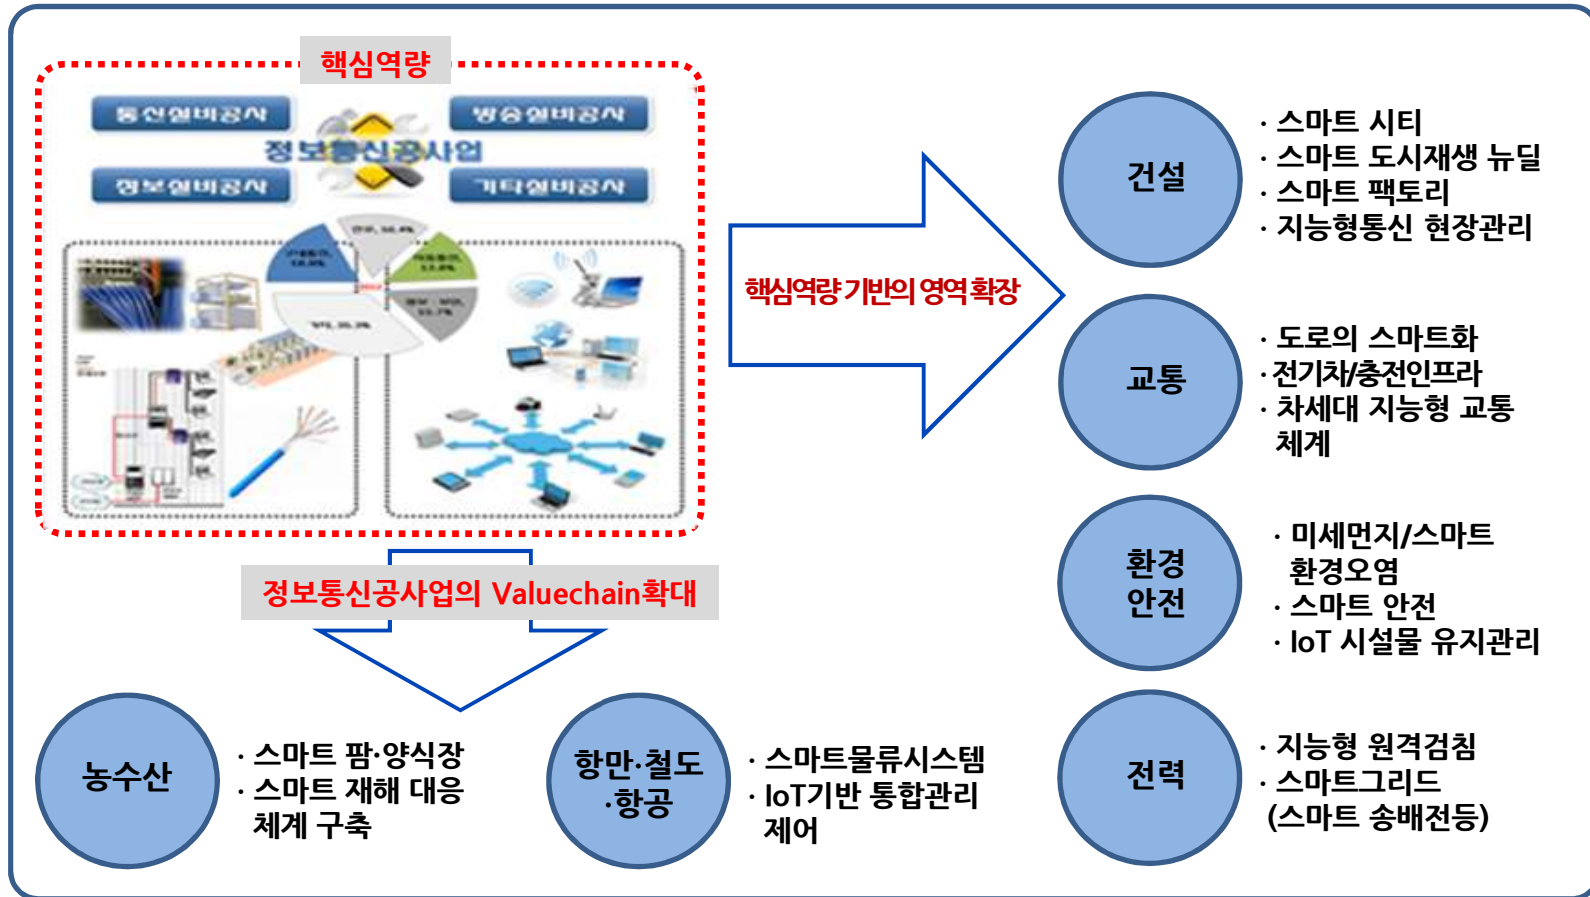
핵심역량

통신설비공사
방송설비공사
정보통신공사업
정보설비공사
기타설비공사

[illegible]

핵심역량 기반의 영역확장

건설
· 스마트 시티
· 스마트 도시재생 뉴딜
· 스마트 팩토리
· 지능형통신 현장관리

교통
· 도로의 스마트화
· 전기차/충전인프라
· 차세대 지능형 교통 체계

환경 안전
· 미세먼지/스마트 환경오염
· 스마트 안전
· IoT 시설물 유지관리

전력
· 지능형 원격검침
· 스마트그리드 (스마트 송배전등)

정보통신공사업의 Valuechain확대

농수산
· 스마트 팜·양식장
· 스마트 재해 대응 체계 구축

항만·철도 ·항공
· 스마트물류시스템
· IoT기반 통합관리 제어